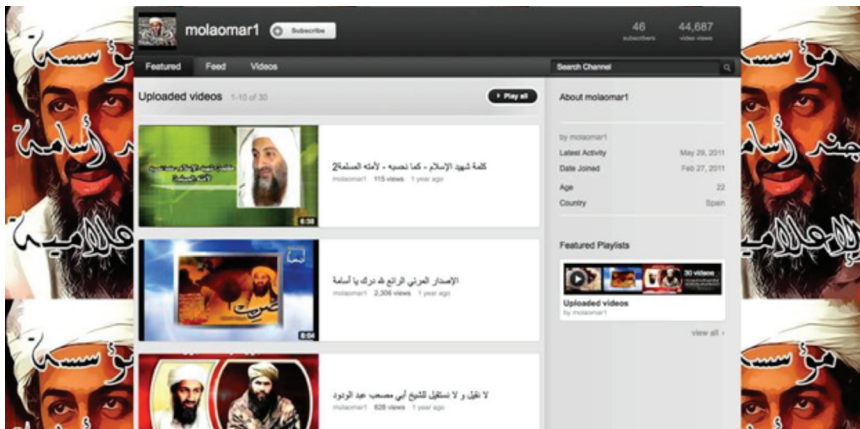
molaomar1 Subscribe

46 subscribers

44,687 video views

Featured Feed Videos

Search Channel

Uploaded videos 1-10 of 30

Play all

6:38

كلمة شهيد الإسلام - كما نحسبه - لأمته المسلمة2

molaomar1 115 views 1 year ago

8:04

الإصدار المرئي الرائع لله درك يا أسامة

molaomar1 2,306 views 1 year ago

لا نقيل و لا نستقيل للشيخ أبي مصعب عبد الودود

molaomar1 628 views 1 year ago

About molaomar1

by molaomar1

Latest Activity May 29, 2011

Date Joined Feb 27, 2011

Age 22

Country Spain

Featured Playlists

30 videos

Uploaded videos

by molaomar1

view all ›

مؤسسة

جند أسامة

الإعلامية

مؤسسة

جند أسامة

الإعلامية

مؤسسة

مؤسسة